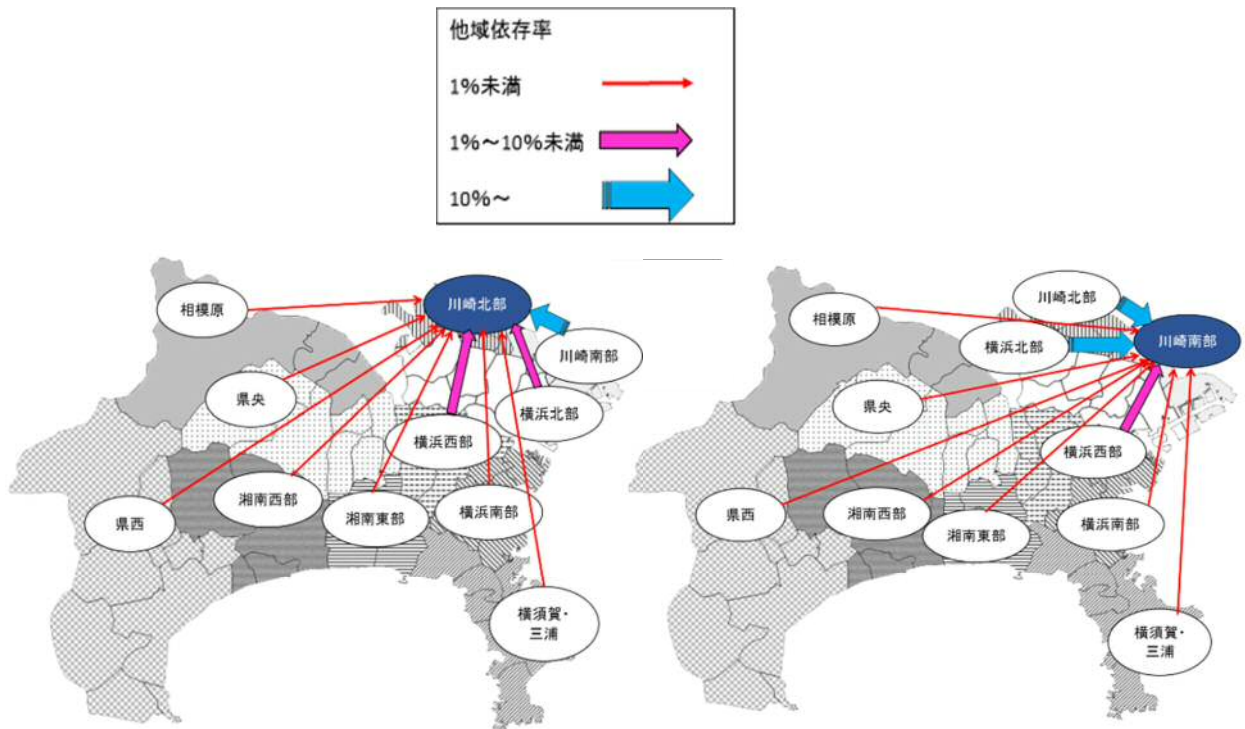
他域依存率

1%未満

1%～10%未満

10%～

川崎北部
相模原
川崎南部
県央
横浜北部
横浜西部
県西
湘南西部
湘南東部
横浜南部
横須賀・三浦

川崎北部
相模原
川崎南部
横浜北部
県央
横浜西部
県西
湘南西部
湘南東部
横浜南部
横須賀・三浦